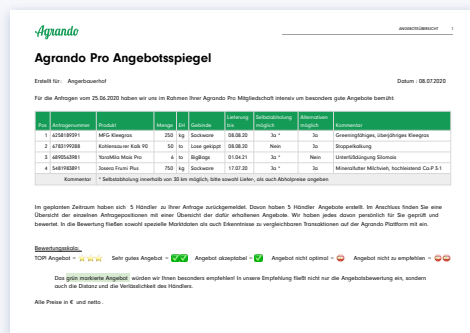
Agrando

ANGEBOTSÜBERSICHT 1

Agrando Pro Angebotsspiegel

Erstellt für: Angerbauerhof

Datum : 08.07.2020

Für die Anfragen vom 25.06.2020 haben wir uns im Rahmen Ihrer Agrando Pro Mitgliedschaft intensiv um besonders gute Angebote bemüht:

| Pos | Anfragenummer | Produkt | Menge | Einh | Gebinde | Lieferung bis | Selbstabholung möglich | Alternativen möglich | Kommentar |
|---|---|---|---|---|---|---|---|---|---|
| 1 | 4258189391 | MFG Kleegras | 250 | kg | Sackware | 08.08.20 | Ja * | Ja | Greeningfähiges, überjähriges Kleegras |
| 2 | 6783199288 | Kohlensaurer Kalk 90 | 50 | to | Lose gekippt | 08.08.20 | Nein | Ja | Stoppelkalkung |
| 3 | 6890563981 | YaraMila Mais Pro | 6 | to | BigBags | 01.04.21 | Ja * | Ja | Unterfußdüngung Silomais |
| 4 | 5487983891 | Josera Frumi Plus | 750 | kg | Sackware | 17.07.20 | Ja * | Ja | Mineralfutter Milchvieh, hochleistend Ca:P 3:1 |
| | Kommentar: | * Selbstabholung innerhalb von 30 km möglich, bitte sowohl Liefer-, als auch Abholpreise angeben | | | | | | | |

Im gesamten Zeitraum haben sich 5 Händler zu Ihrer Anfrage zurückgemeldet. Davon haben 5 Händler Angebote erstellt. Im Anschluss finden Sie eine Übersicht der einzelnen Anfragepositionen mit einer Übersicht der dafür erhaltenen Angebote. Wir haben jedes davon persönlich für Sie geprüft und bewertet. In die Bewertung fließen sowohl spezielle Marktdaten als auch Erkenntnisse zu vergleichbaren Transaktionen auf der Agrando Plattform mit ein.

Bewertungsskala:
TOP! Angebot = ⭐⭐⭐ Sehr gutes Angebot = ✅✅ Angebot akzeptabel = ✅ Angebot nicht optimal = ⛔ Angebot nicht zu empfehlen = ⛔⛔

Das grün markierte Angebot würden wir Ihnen besonders empfehlen! In unsere Empfehlung fließt nicht nur die Angebotsbewertung ein, sondern auch die Distanz und die Verlässlichkeit des Händlers.

Alle Preise in € und netto .